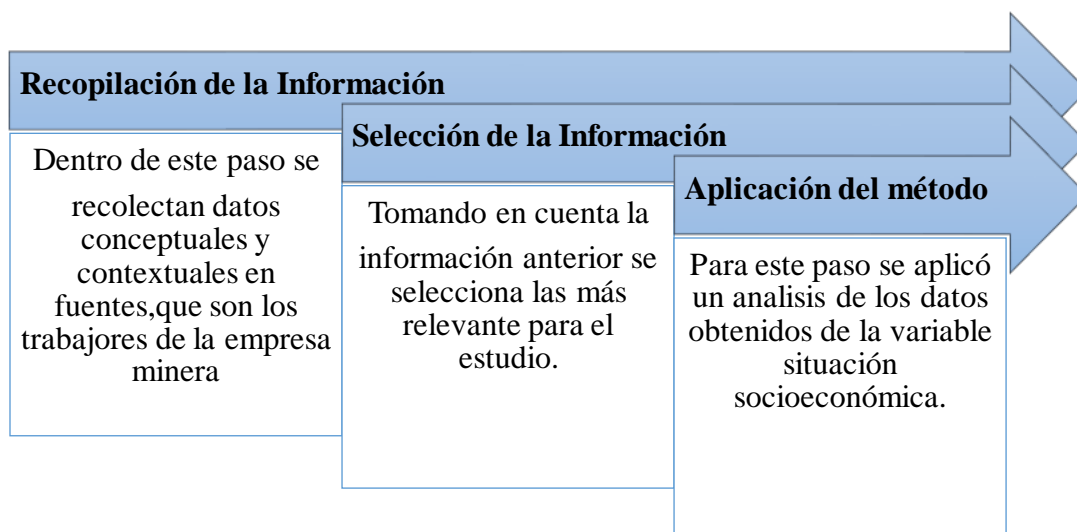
Recopilación de la Información

Dentro de este paso se recolectan datos conceptuales y contextuales en fuentes,que son los trabajores de la empresa minera

Selección de la Información

Tomando en cuenta la información anterior se selecciona las más relevante para el estudio.

Aplicación del método

Para este paso se aplicó un analisis de los datos obtenidos de la variable situación socioeconómica.